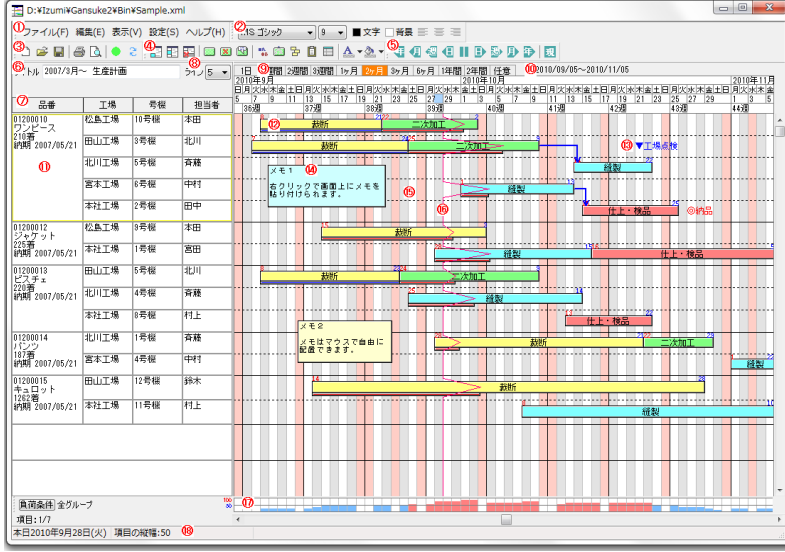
D:¥Izumi¥Gansuke2¥Bin¥Sample.xml

① ファイル(F) 編集(E) 表示(V) 設定(S) ヘルプ(H) ② MS ゴシック 9 ■文字 □背景

③ ④ ⑤

⑥ タイトル 2007/3月~ 生産計画 ⑧ ライン 5 1日 ⑨ 1週間 2週間 3週間 1ヶ月 2ヶ月 3ヶ月 6ヶ月 1年間 2年間 任意 ⑩ 2010/09/05~2010/11/05

2010年9月 2010年10月 2010年11月

日 月 火 水 木 金 土

5 7 9 11 13 15 17 19 21 23 25 27 29 1 3 5 7 9 11 13 15 17 19 21 23 25 27 29 31 2 4

36週 37週 38週 39週 40週 41週 42週 43週 44週

⑦

| 品番 | 工場 | 号棟 | 担当者 |
|---|---|---|---|
| 01200010 ワンピース 210着 納期 2007/05/21 ⑪ | 松島工場 | 10号棟 | 本田 |
| | 田山工場 | 3号棟 | 北川 |
| | 北川工場 | 5号棟 | 斉藤 |
| | 宮本工場 | 6号棟 | 中村 |
| | 本社工場 | 2号棟 | 田中 |
| 01200012 ジャケット 225着 納期 2007/05/21 | 松島工場 | 9号棟 | 本田 |
| | 本社工場 | 1号棟 | 宮田 |
| 01200013 ピスチェ 220着 納期 2007/05/21 | 田山工場 | 5号棟 | 北川 |
| | 北川工場 | 4号棟 | 斉藤 |
| | 本社工場 | 8号棟 | 村上 |
| 01200014 パンツ 187着 納期 2007/05/21 | 北川工場 | 1号棟 | 斉藤 |
| | 宮本工場 | 4号棟 | 中村 |
| 01200015 キュロット 1262着 納期 2007/05/21 | 田山工場 | 12号棟 | 鈴木 |
| | 本社工場 | 11号棟 | 村上 |

⑫ 裁断 二次加工

裁断 二次加工

⑬ ▼工場点検

縫製

⑭ メモ1 右クリックで画面上にメモを貼り付けられます。

⑮ 縫製

⑯ 仕上・検品 ◎納品

裁断

縫製 仕上・検品

裁断 二次加工

縫製

仕上・検品

メモ2 メモはマウスで自由に配置できます。

裁断 二次加工

縫製

裁断

縫製

負荷条件 全グループ ⑰

項目: 1/7

本日2010年9月28日(火) 項目の縦幅:50 ⑱